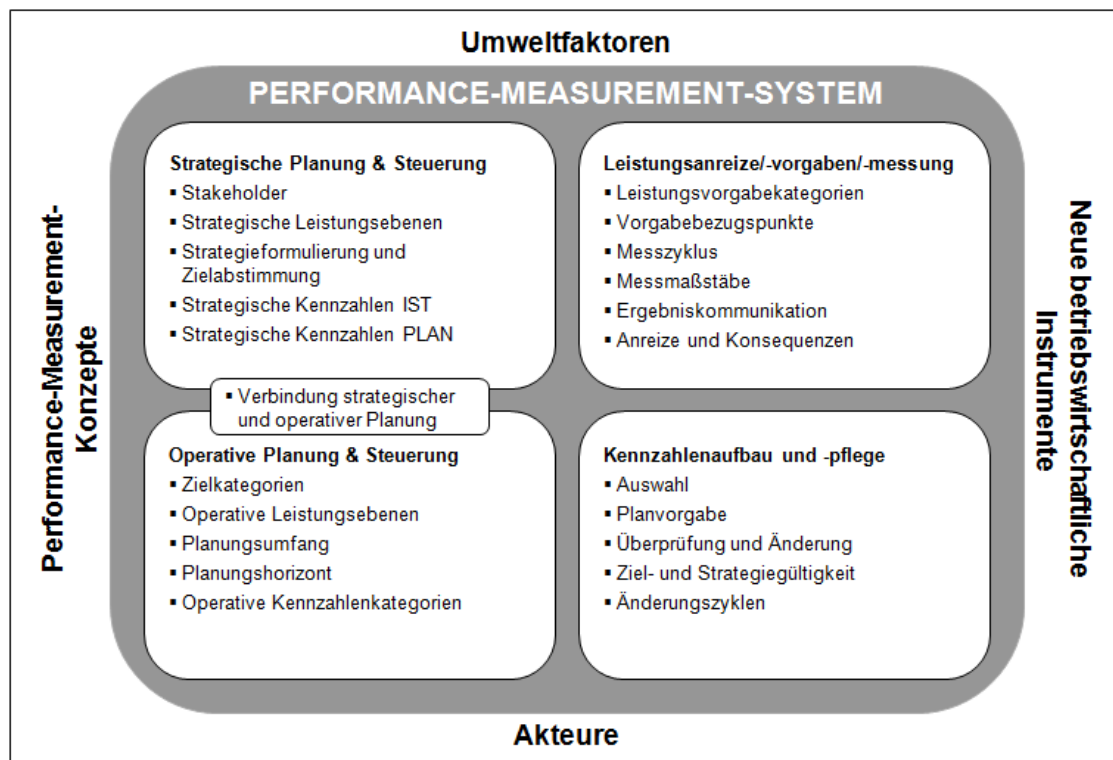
Umweltfaktoren

PERFORMANCE-MEASUREMENT-SYSTEM

Performance-Measurement-Konzepte

Strategische Planung & Steuerung
▪ Stakeholder
▪ Strategische Leistungsebenen
▪ Strategieformulierung und Zielabstimmung
▪ Strategische Kennzahlen IST
▪ Strategische Kennzahlen PLAN

Leistungsanreize/-vorgaben/-messung
▪ Leistungsvorgabekategorien
▪ Vorgabebezugspunkte
▪ Messzyklus
▪ Messmaßstäbe
▪ Ergebniskommunikation
▪ Anreize und Konsequenzen

▪ Verbindung strategischer und operativer Planung

Operative Planung & Steuerung
▪ Zielkategorien
▪ Operative Leistungsebenen
▪ Planungsumfang
▪ Planungshorizont
▪ Operative Kennzahlenkategorien

Kennzahlenaufbau und -pflege
▪ Auswahl
▪ Planvorgabe
▪ Überprüfung und Änderung
▪ Ziel- und Strategiegültigkeit
▪ Änderungszyklen

Neue betriebswirtschaftliche Instrumente

Akteure